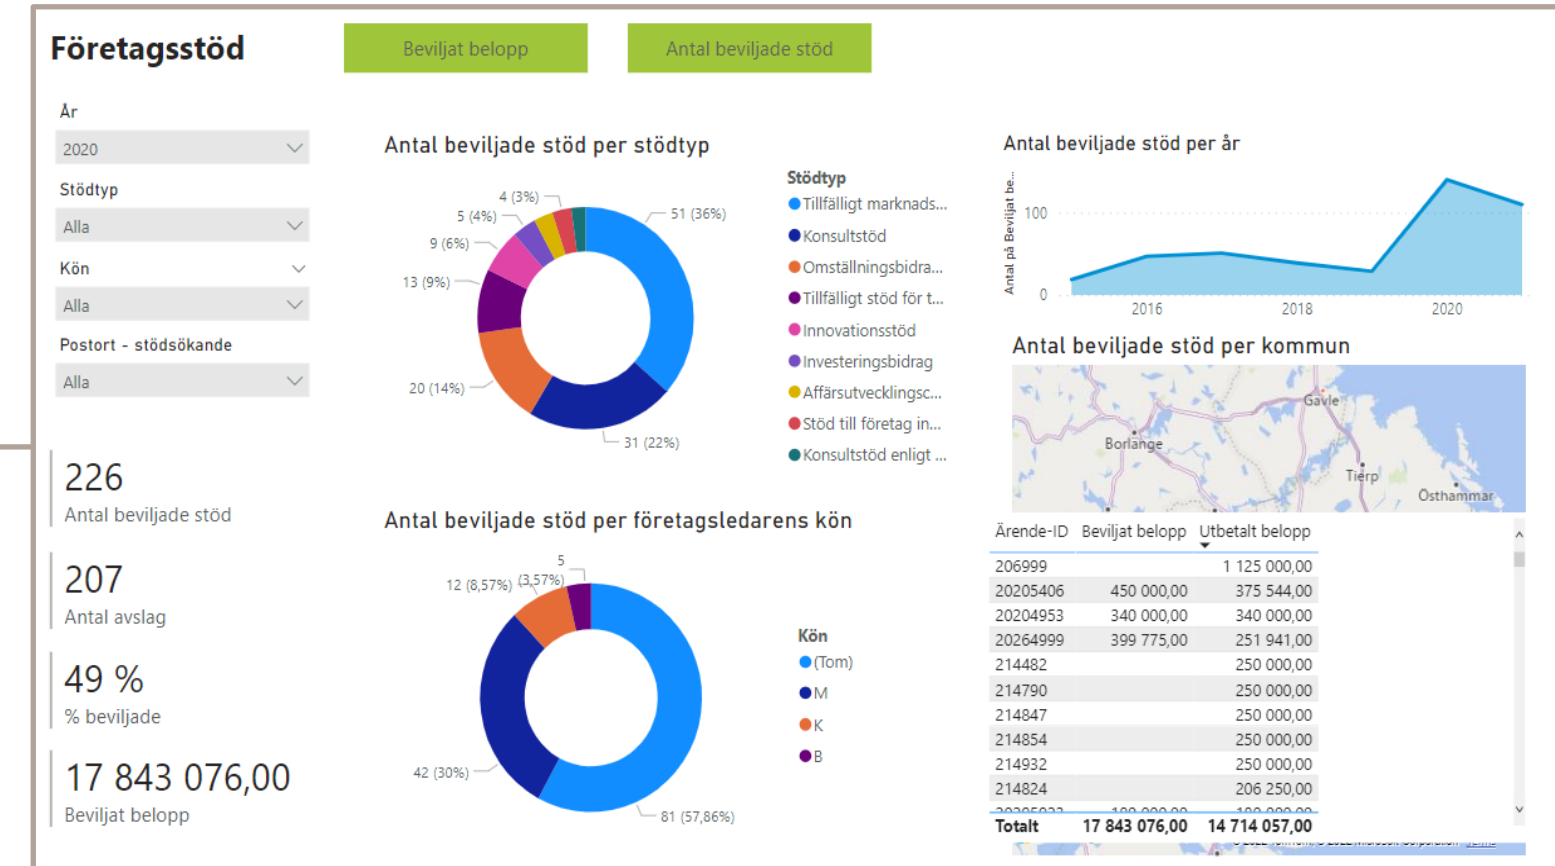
Företagsstöd

Beviljat belopp

Antal beviljade stöd

År
2020

Stödtyp
Alla

Kön
Alla

Postort - stödsökande
Alla

226
Antal beviljade stöd

207
Antal avslag

49 %
% beviljade

17 843 076,00
Beviljat belopp

Antal beviljade stöd per stödtyp

4 (3%)
5 (4%)
9 (6%)
13 (9%)
20 (14%)
31 (22%)
51 (36%)

Stödtyp
Tillfälligt marknads...
Konsultstöd
Omställningsbidra...
Tillfälligt stöd för t...
Innovationsstöd
Investeringsbidrag
Affärsutvecklingsc...
Stöd till företag in...
Konsultstöd enligt ...

Antal beviljade stöd per företagsledarens kön

5
12 (8,57%)
(3,57%)
42 (30%)
81 (57,86%)

Kön
(Tom)
M
K
B

Antal beviljade stöd per år

Antal på Beviljat be...
100
0
2016
2018
2020

Antal beviljade stöd per kommun

Gävle
Borlänge
Tierp
Östhammar

| Ärende-ID | Beviljat belopp | Utbetalt belopp |
|---|---|---|
| 206999 | | 1 125 000,00 |
| 20205406 | 450 000,00 | 375 544,00 |
| 20204953 | 340 000,00 | 340 000,00 |
| 20264999 | 399 775,00 | 251 941,00 |
| 214482 | | 250 000,00 |
| 214790 | | 250 000,00 |
| 214847 | | 250 000,00 |
| 214854 | | 250 000,00 |
| 214932 | | 250 000,00 |
| 214824 | | 206 250,00 |
| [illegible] | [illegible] | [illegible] |
| Totalt | 17 843 076,00 | 14 714 057,00 |